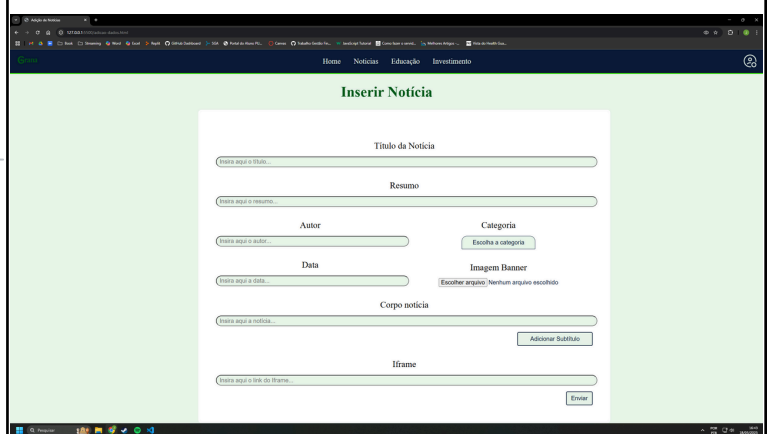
Adição de Notícias

127.0.0.1:5500/adicao-dados.html

Book Streaming Word Excel Replit GitHub Dashboard GIA Portal do Aluno PU... Cursos Trabalho Gestão Fin... JavaScript Tutorial Como fazer o remo... Melhores Artigos -... Vida de Health Gua...

Home Notícias Educação Investimento

Inserir Notícia

Título da Notícia

Insira aqui o título...

Resumo

Insira aqui o resumo...

Autor

Insira aqui o autor...

Categoria

Escolha a categoria

Data

Insira aqui a data...

Imagem Banner

Escolher arquivo Nenhum arquivo escolhido

Corpo notícia

Insira aqui a notícia...

Adicionar Subtítulo

Iframe

Insira aqui o link do Iframe...

Enviar

Pesquisar